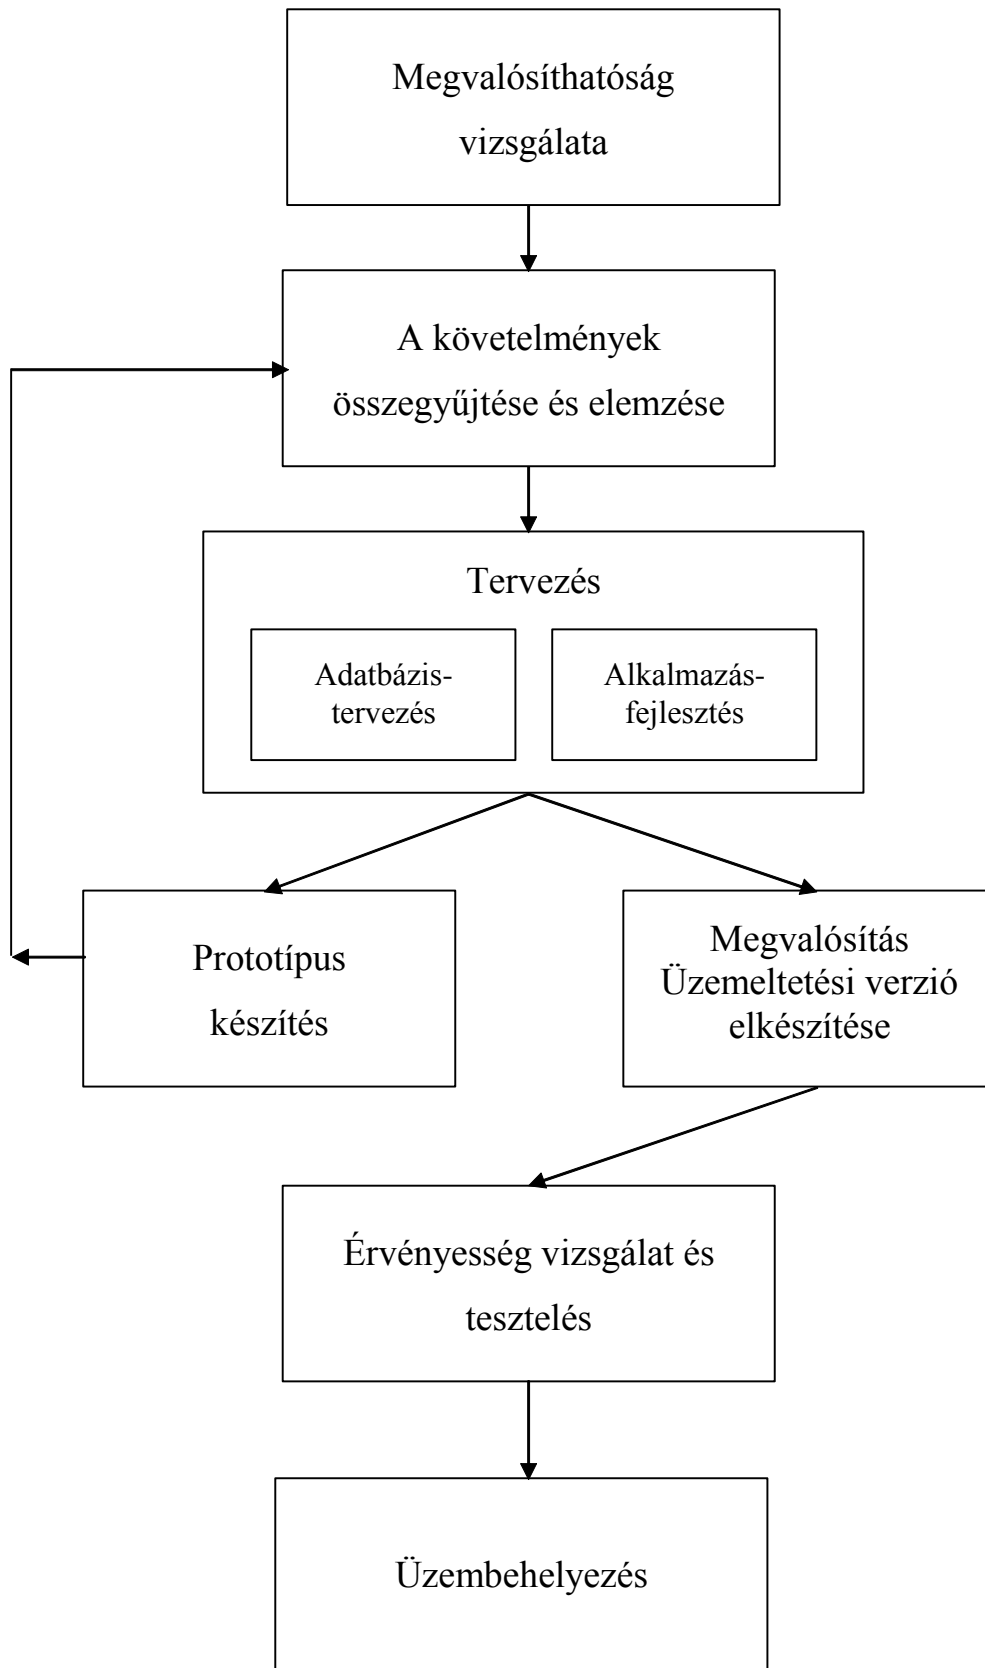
Megvalósíthatóság vizsgálata

A követelmények összegyűjtése és elemzése

Tervezés

Adatbázis-tervezés

Alkalmazás-fejlesztés

Prototípus készítés

Megvalósítás Üzemeltetési verzió elkészítése

Érvényesség vizsgálat és tesztelés

Üzembehelyezés